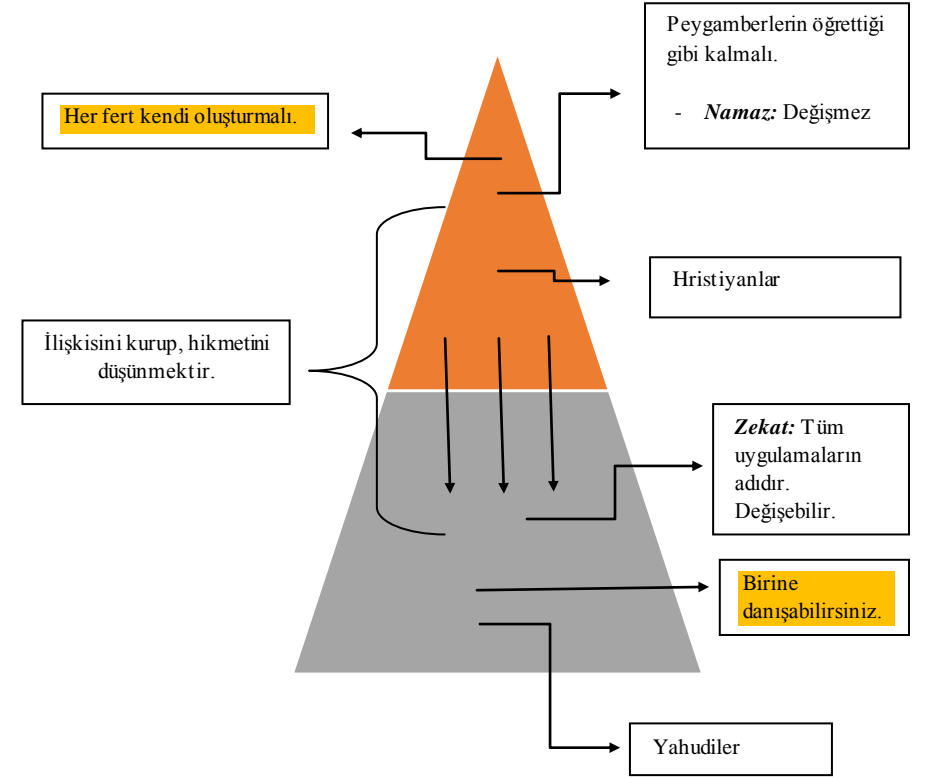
Peygamberlerin öğrettiği gibi kalmalı.

- *Namaz:* Değişmez

Her fert kendi oluşturmalı.

Hristiyanlar

İlişkisini kurup, hikmetini düşünmektir.

*Zekat:* Tüm uygulamaların adıdır. Değişebilir.

Birine danışabilirsiniz.

Yahudiler